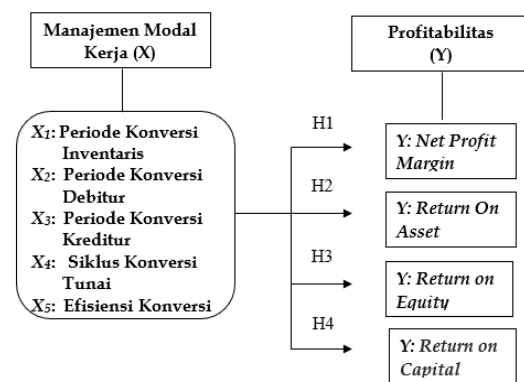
Manajemen Modal Kerja (X)

Profitabilitas (Y)

$X_1$: Periode Konversi Inventaris
$X_2$: Periode Konversi Debitur
$X_3$: Periode Konversi Kreditur
$X_4$: Siklus Konversi Tunai
$X_5$: Efisiensi Konversi

H1

H2

H3

H4

Y: Net Profit Margin

Y: Return On Asset

Y: Return on Equity

Y: Return on Capital